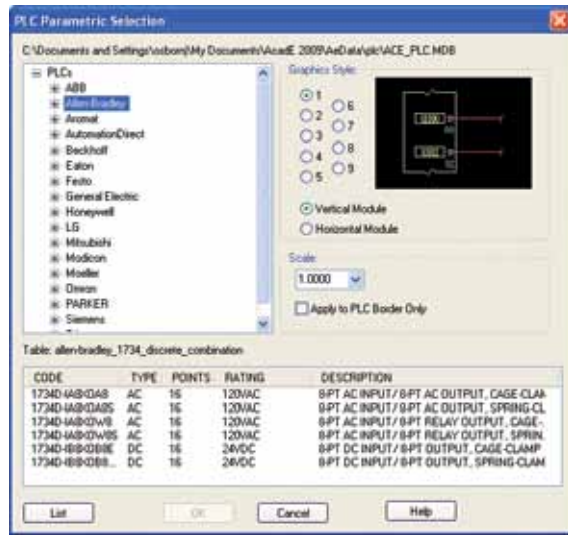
PLC Parametric Selection

C:\Documents and Settings\osborn\My Documents\AcadE 2009\AeData\plc\ACE_PLC.MDB

PLCs
ABB
Allen-Bradley
Aromat
AutomationDirect
Beckhoff
Eaton
Festo
General Electric
Honeywell
LG
Mitsubishi
Modicon
Moeller
Omron
PARKER
Siemens

Graphics Style
1
2
3
4
5
6
7
8
9

Vertical Module
Horizontal Module

Scale
1.0000

Apply to PLC Border Only

Table: allen-bradley_1734_discrete_combination

| CODE | TYPE | POINTS | RATING | DESCRIPTION |
|---|---|---|---|---|
| 1734D-IA8XOA8 | AC | 16 | 120VAC | 8-PT AC INPUT/ 8-PT AC OUTPUT, CAGE-CLAM |
| 1734D-IA8XOA8S | AC | 16 | 120VAC | 8-PT AC INPUT/ 8-PT AC OUTPUT, SPRING-CL |
| 1734D-IA8XOW8 | AC | 16 | 120VAC | 8-PT AC INPUT/ 8-PT RELAY OUTPUT, CAGE- |
| 1734D-IA8XOW8S | AC | 16 | 120VAC | 8-PT AC INPUT/ 8-PT RELAY OUTPUT, SPRIN |
| 1734D-IB8XOB8E | DC | 16 | 24VDC | 8-PT DC INPUT/ 8-PT OUTPUT, CAGE-CLAMP |
| 1734D-IB8XOB8... | DC | 16 | 24VDC | 8-PT DC INPUT/ 8-PT OUTPUT, SPRING-CLAM |

List
OK
Cancel
Help